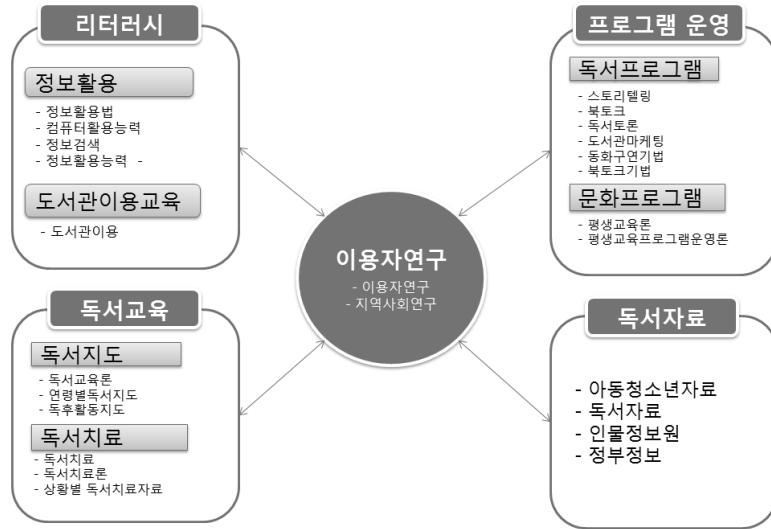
리터러시

정보활용
- 정보활용법
- 컴퓨터활용능력
- 정보검색
- 정보활용능력 -

도서관이용교육
- 도서관이용

프로그램 운영

독서프로그램
- 스토리텔링
- 북토크
- 독서토론
- 도서관마케팅
- 동화구연기법
- 북토크기법

문화프로그램
- 평생교육론
- 평생교육프로그램운영론

이용자연구
- 이용자연구
- 지역사회연구

독서교육

독서지도
- 독서교육론
- 연령별독서지도
- 독후활동지도

독서치료
- 독서치료
- 독서치료론
- 상황별 독서치료자료

독서자료

- 아동청소년자료
- 독서자료
- 인물정보원
- 정부정보